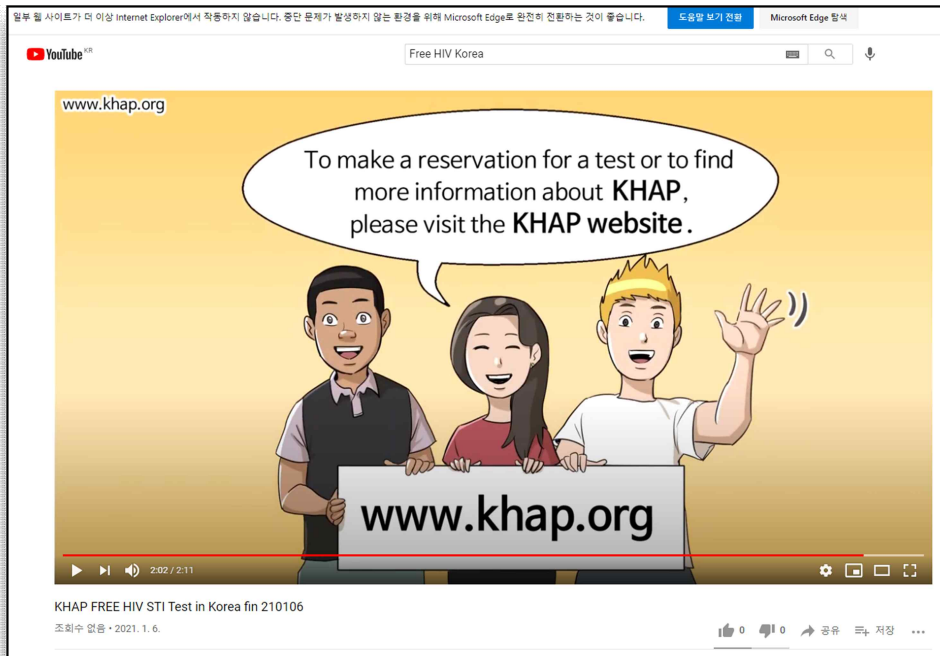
일부 웹 사이트가 더 이상 Internet Explorer에서 작동하지 않습니다. 중단 문제가 발생하지 않는 환경을 위해 Microsoft Edge로 완전히 전환하는 것이 좋습니다.

도움말 보기 전환

Microsoft Edge 탐색

YouTube KR

Free HIV Korea

www.khap.org

To make a reservation for a test or to find more information about KHAP, please visit the KHAP website.

www.khap.org

2:02 / 2:11

KHAP FREE HIV STI Test in Korea fin 210106

조회수 없음 • 2021. 1. 6.

0

0

공유

저장